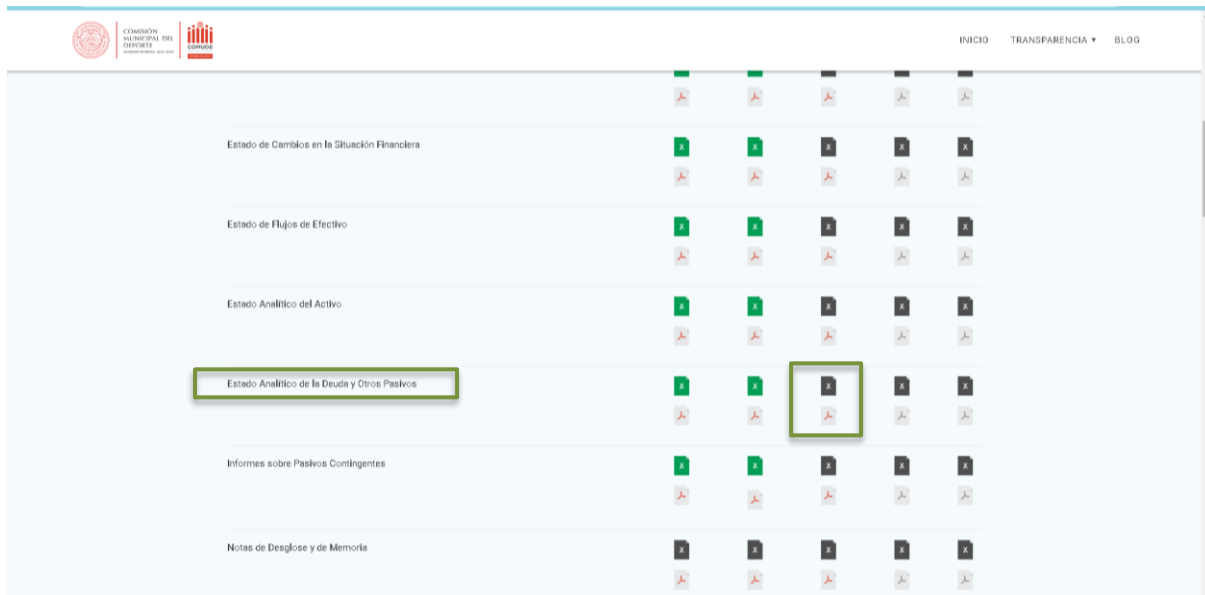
COMISIÓN MUNICIPAL DEL DEPORTE

COMUDE

INICIO TRANSPARENCIA ▾ BLOG

Estado de Cambios en la Situación Financiera

Estado de Flujos de Efectivo

Estado Analítico del Activo

Estado Analítico de la Deuda y Otros Pasivos

Informes sobre Pasivos Contingentes

Notas de Desglose y de Memoria